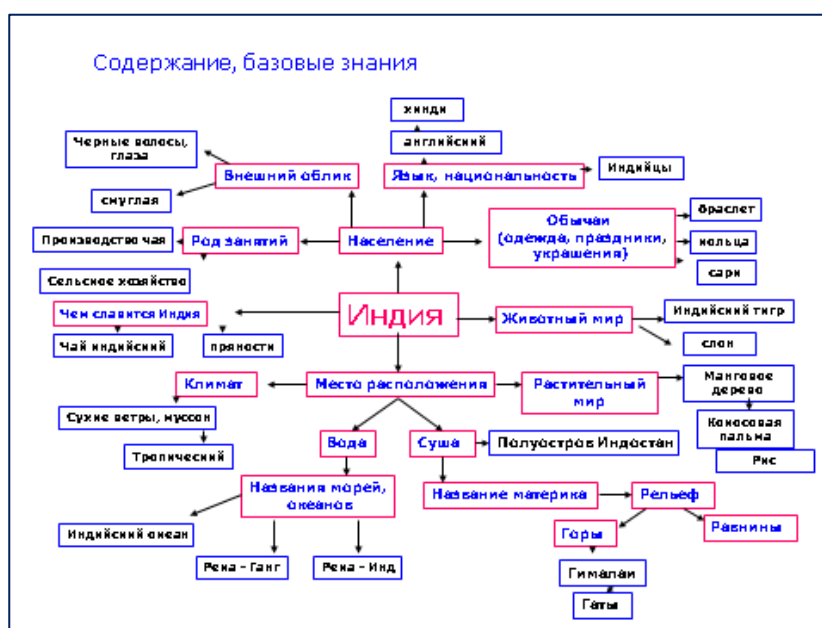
Содержание, базовые знания

хинди

английский

Черные волосы, глаза

Внешний облик

Язык, национальность

Индийцы

смуглая

браслет

Обычаи (одежда, праздники, украшения)

Производство чая

Род занятий

Население

кольца

сари

Сельское хозяйство

Чем славится Индия

Индия

Животный мир

Индийский тигр

Чай индийский

пряности

слон

Климат

Место расположения

Растительный мир

Манговое дерево

Сухие ветры, муссон

Кокосовая пальма

Вода

Суша

Полуостров Индостан

Тропический

Рис

Названия морей, океанов

Название материка

Рельеф

Индийский океан

Равнины

Горы

Река - Ганг

Река - Инд

Гималаи

Гаты